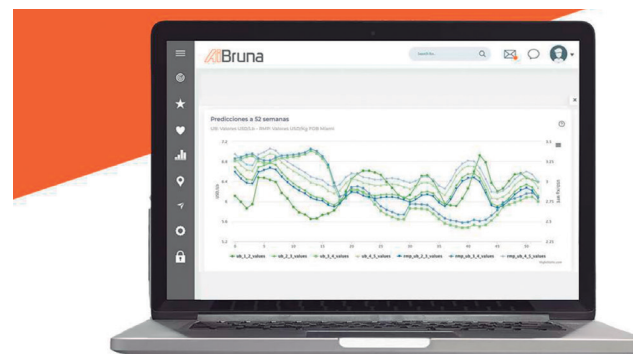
Bruna

Search for...

×

Predicciones a 52 semanas

UB: Valores USD/Lb - RMP: Valores USD/Kg FOB Miami

USD/Lb

Lbs/Rmph

0 5 10 15 20 25 30 35 40 45 50

ub_1_2_values ub_2_3_values ub_3_4_values ub_4_5_values rmp_ub_2_3_values rmp_ub_3_4_values rmp_ub_4_5_values

Highcharts.com